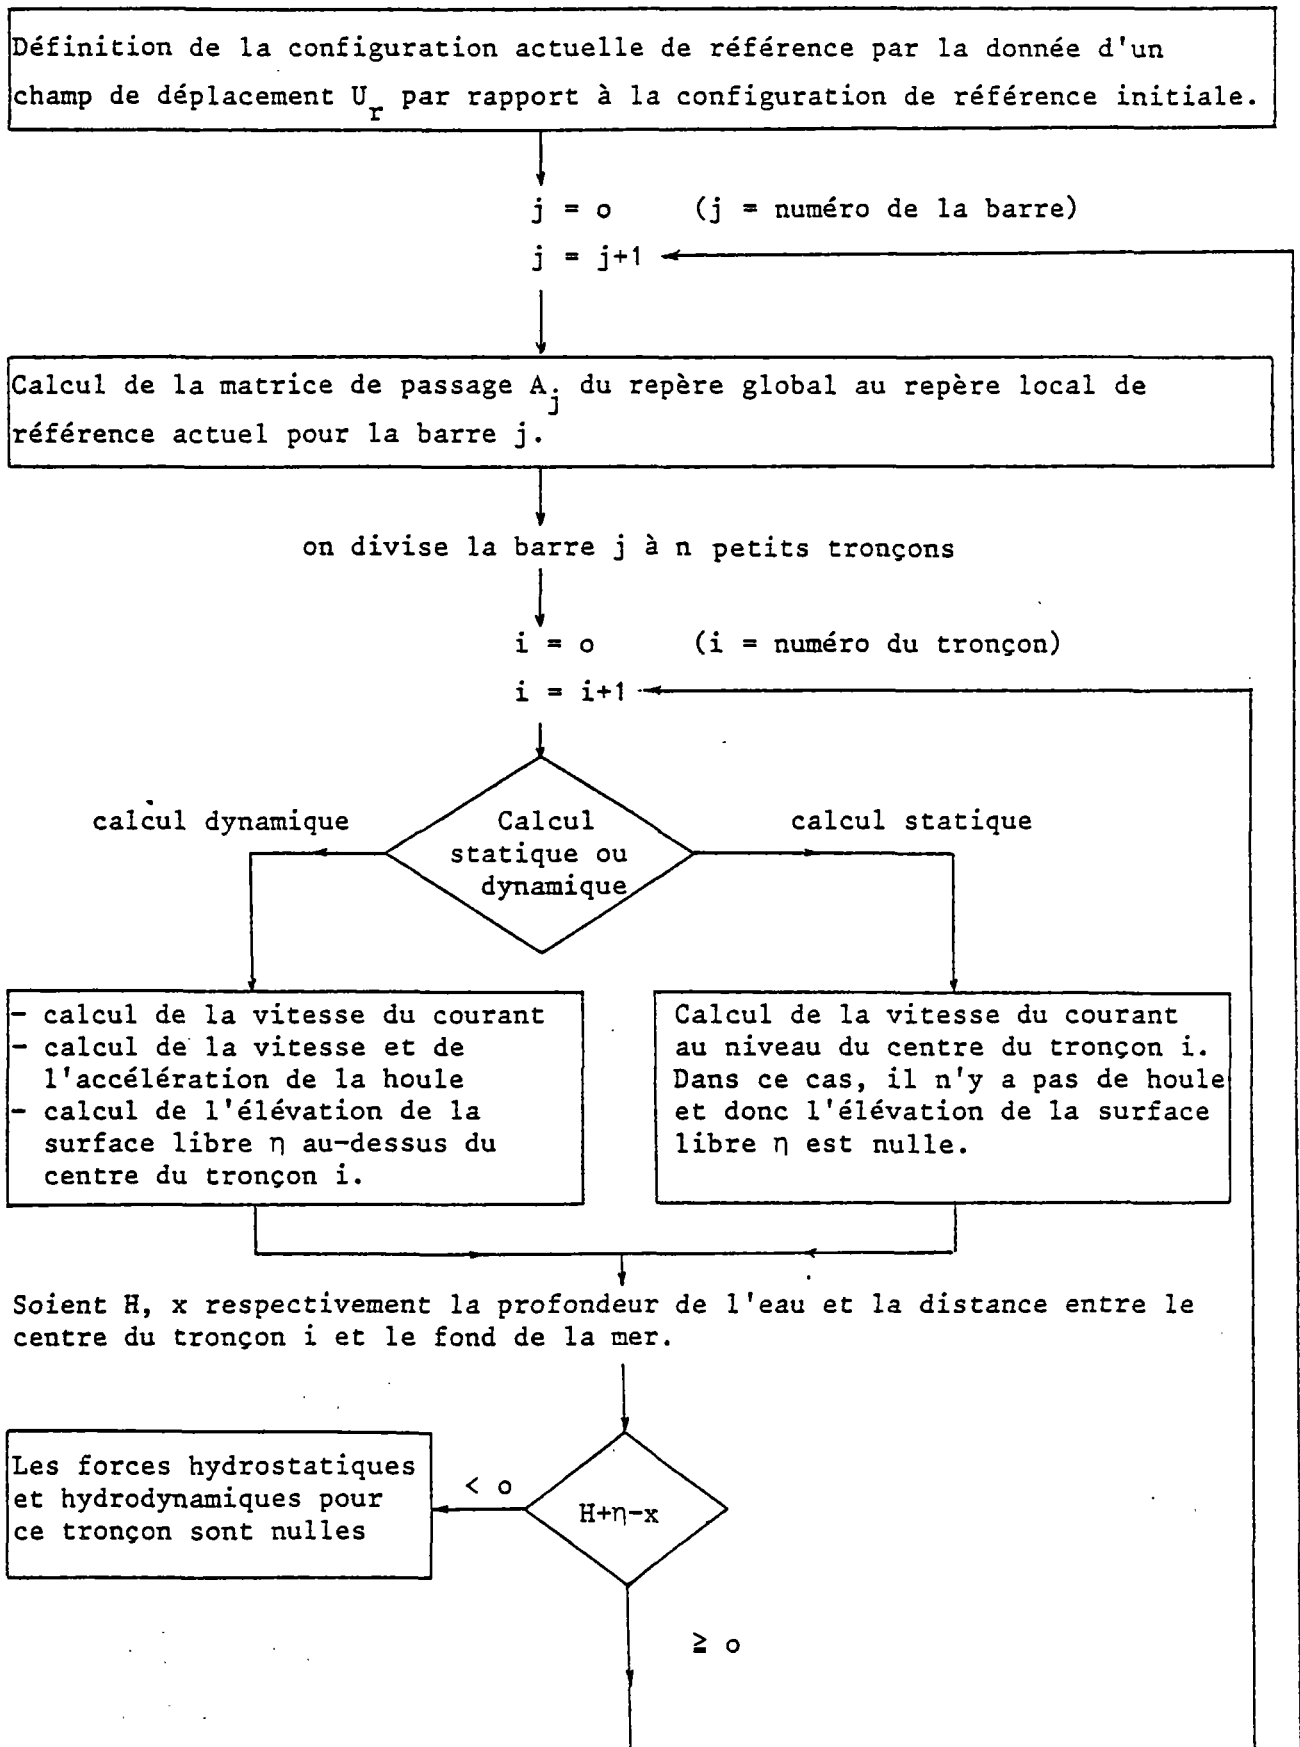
Définition de la configuration actuelle de référence par la donnée d'un champ de déplacement $U_r$ par rapport à la configuration de référence initiale.

j = o (j = numéro de la barre)

j = j+1

Calcul de la matrice de passage $A_j$ du repère global au repère local de référence actuel pour la barre j.

on divise la barre j à n petits tronçons

i = o (i = numéro du tronçon)

i = i+1

calcul dynamique

Calcul statique ou dynamique

calcul statique

- calcul de la vitesse du courant
- calcul de la vitesse et de l'accélération de la houle
- calcul de l'élévation de la surface libre η au-dessus du centre du tronçon i.

Calcul de la vitesse du courant au niveau du centre du tronçon i. Dans ce cas, il n'y a pas de houle et donc l'élévation de la surface libre η est nulle.

Soient H, x respectivement la profondeur de l'eau et la distance entre le centre du tronçon i et le fond de la mer.

Les forces hydrostatiques et hydrodynamiques pour ce tronçon sont nulles

< o

H+η-x

≥ o